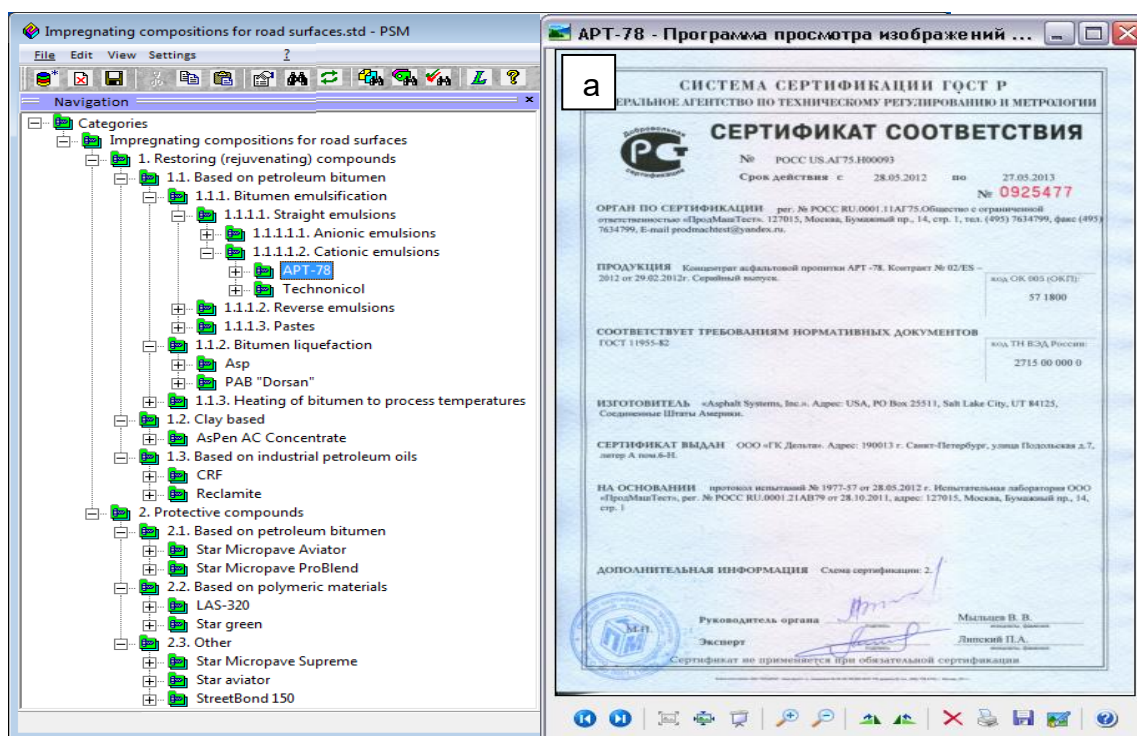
Impregnating compositions for road surfaces.std - PSM

File Edit View Settings ?

Navigation

Categories
Impregnating compositions for road surfaces
1. Restoring (rejuvenating) compounds
1.1. Based on petroleum bitumen
1.1.1. Bitumen emulsification
1.1.1.1. Straight emulsions
1.1.1.1.1. Anionic emulsions
1.1.1.1.2. Cationic emulsions
APT-78
Technonicol
1.1.1.2. Reverse emulsions
1.1.1.3. Pastes
1.1.2. Bitumen liquefaction
Asp
PAB "Dorsan"
1.1.3. Heating of bitumen to process temperatures
1.2. Clay based
AsPen AC Concentrate
1.3. Based on industrial petroleum oils
CRF
Reclamite
2. Protective compounds
2.1. Based on petroleum bitumen
Star Micropave Aviator
Star Micropave ProBlend
2.2. Based on polymeric materials
LAS-320
Star green
2.3. Other
Star Micropave Supreme
Star aviator
StreetBond 150

АРТ-78 - Программа просмотра изображений ...

a

СИСТЕМА СЕРТИФИКАЦИИ ГОСТ Р
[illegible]ЕРАЛЬНОЕ АГЕНТСТВО ПО ТЕХНИЧЕСКОМУ РЕГУЛИРОВАНИЮ И МЕТРОЛОГИИ

Добровольная сертификация

СЕРТИФИКАТ СООТВЕТСТВИЯ

№ РОСС US.АГ75.Н00093

Срок действия с 28.05.2012 по 27.05.2013

№ 0925477

ОРГАН ПО СЕРТИФИКАЦИИ рег. № РОСС RU.0001.11АГ75.Общество с ограниченной ответственностью «ПродМашТест». 127015, Москва, Бумажный пр., 14, стр. 1, тел. (495) 7634799, факс (495) 7634799, E-mail prodmachtest@yandex.ru.

ПРОДУКЦИЯ Концентрат асфальтовой пропитки АРТ -78. Контракт № 02/ES – 2012 от 29.02.2012г. Серийный выпуск.

код ОК 005 (ОКП):
57 1800

СООТВЕТСТВУЕТ ТРЕБОВАНИЯМ НОРМАТИВНЫХ ДОКУМЕНТОВ
ГОСТ 11955-82

код ТН ВЭД России:
2715 00 000 0

ИЗГОТОВИТЕЛЬ «Asphalt Systems, Inc.». Адрес: USA, PO Box 25511, Salt Lake City, UT 84125, Соединенные Штаты Америки.

СЕРТИФИКАТ ВЫДАН ООО «ГК Дельта». Адрес: 190013 г. Санкт-Петербург, улица Подольская д.7, литер А пом.6-Н.

НА ОСНОВАНИИ протокол испытаний № 1977-57 от 28.05.2012 г. Испытательная лаборатория ООО «ПродМашТест», рег. № РОСС RU.0001.21АВ79 от 28.10.2011, адрес: 127015, Москва, Бумажный пр., 14, стр. 1

ДОПОЛНИТЕЛЬНАЯ ИНФОРМАЦИЯ Схема сертификации: 2.

Руководитель органа Мыльцев В. В.

Эксперт Липский П.А.

М.П.

Сертификат не применяется при обязательной сертификации